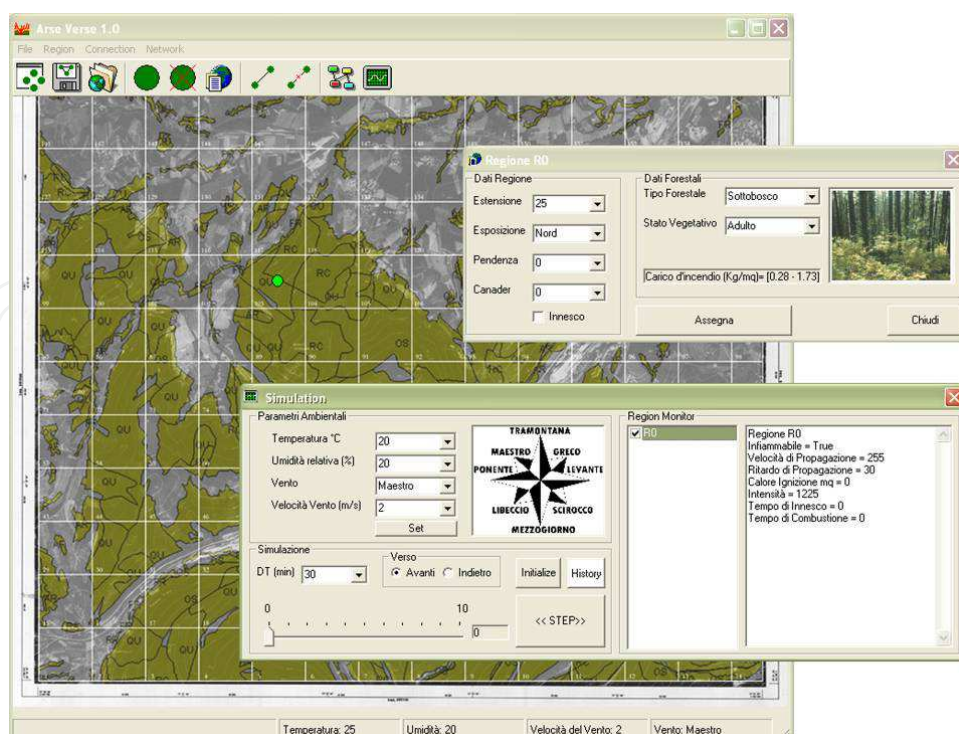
Arse Verse 1.0
File Region Connection Network

QU
RC
QU
RC
OS
QU
OS
QU
QU
QU

Regione R0
Dati Regione
Estensione 25
Esposizione Nord
Pendenza 0
Canader 0
Innesco
Dati Forestali
Tipo Forestale Sottobosco
Stato Vegetativo Adulto
Carico d'incendio (Kg/mq)= [0.28 - 1.73]
Assegna
Chiudi

Simulation
Parametri Ambientali
Temperatura °C 20
Umidità relativa (%) 20
Vento Maestro
Velocità Vento (m/s) 2
Set
TRAMONTANA
MAESTRO
GRECO
PONENTE
LEVANTE
LIBECCIO
SCIROCCO
MEZZOGIORNO
Simulazione
DT (min) 30
Verso
Avanti Indietro
Initialize
History
0
10
0
<< STEP>>
Region Monitor
R0
Regione R0
Infiammabile = True
Velocità di Propagazione = 255
Ritardo di Propagazione = 30
Calore Ignizione mq = 0
Intensità = 1225
Tempo di Innesco = 0
Tempo di Combustione = 0

Temperatura: 25
Umidità: 20
Velocità del Vento: 2
Vento: Maestro